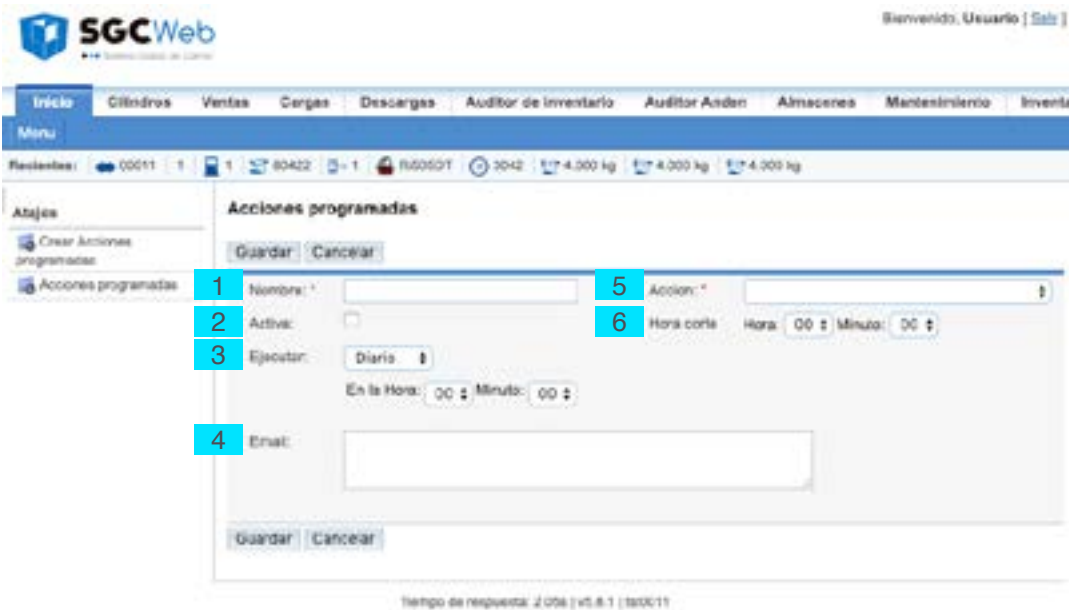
SGCWeb

Bienvenido, Usuario [ Salir ]

Inicio | Cilindros | Ventas | Cargas | Descargas | Auditor de inventario | Auditor Anden | Almacenes | Mantenimiento | Inventa

Menu

Recientes: 00011 | 1 | 1 | 80422 | 1 | R/SOSDT | 3042 | 4.000 kg | 4.000 kg | 4.000 kg

Atajos

Crear Acciones programadas

Acciones programadas

Acciones programadas

Guardar Cancelar

1 Nombre: *

2 Activa:

3 Ejecutar: Diario

En la Hora: 00 Minuto: 00

4 Email:

5 Accion: *

6 Hora corte Hora: 00 Minuto: 00

Guardar Cancelar

Tiempo de respuesta: 2.05s | v5.8.1 | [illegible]